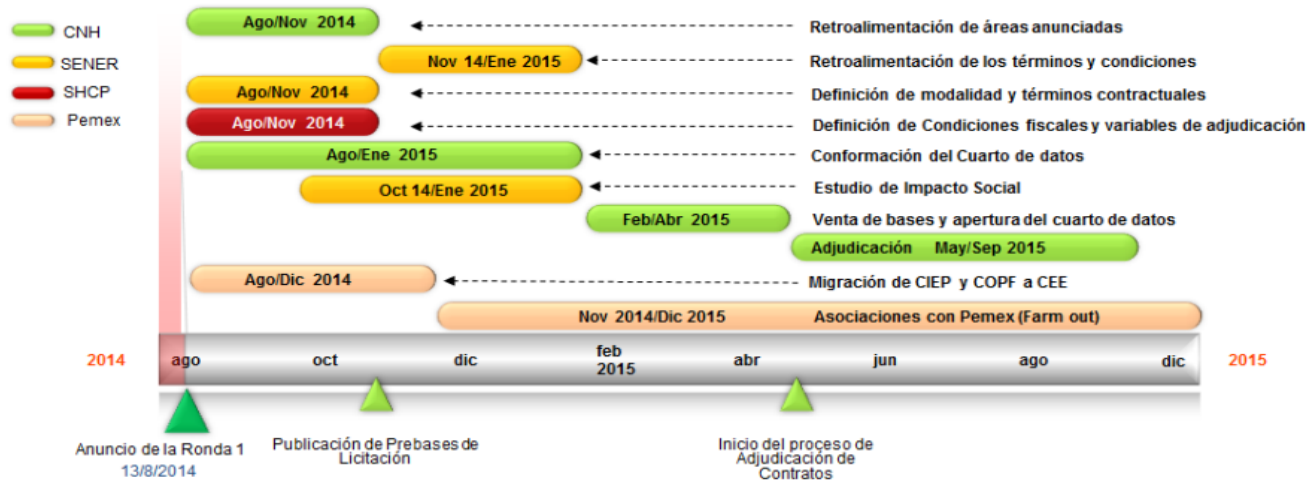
CNH
SENER
SHCP
Pemex

Ago/Nov 2014 Retroalimentación de áreas anunciadas
Nov 14/Ene 2015 Retroalimentación de los términos y condiciones
Ago/Nov 2014 Definición de modalidad y términos contractuales
Ago/Nov 2014 Definición de Condiciones fiscales y variables de adjudicación
Ago/Ene 2015 Conformación del Cuarto de datos
Oct 14/Ene 2015 Estudio de Impacto Social
Feb/Abr 2015 Venta de bases y apertura del cuarto de datos
Adjudicación May/Sep 2015
Ago/Dic 2014 Migración de CIEP y COPF a CEE
Nov 2014/Dic 2015 Asociaciones con Pemex (Farm out)

2014 ago oct dic feb 2015 abr jun ago dic 2015

Anuncio de la Ronda 1
13/8/2014

Publicación de Prebases de Licitación

Inicio del proceso de Adjudicación de Contratos